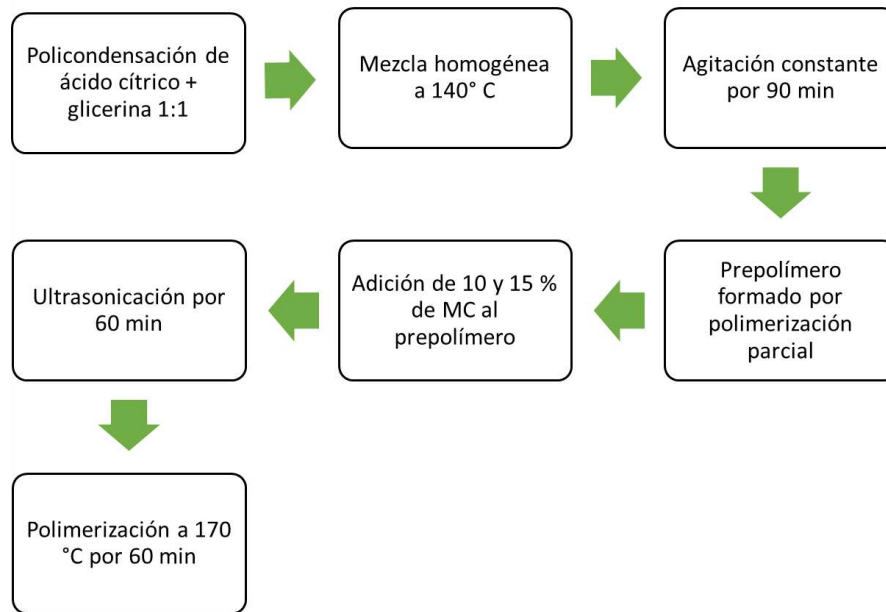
Policondensación de ácido cítrico + glicerina 1:1

Mezcla homogénea a 140° C

Agitación constante por 90 min

Prepolímero formado por polimerización parcial

Adición de 10 y 15 % de MC al prepolímero

Ultrasonicación por 60 min

Polimerización a 170 °C por 60 min